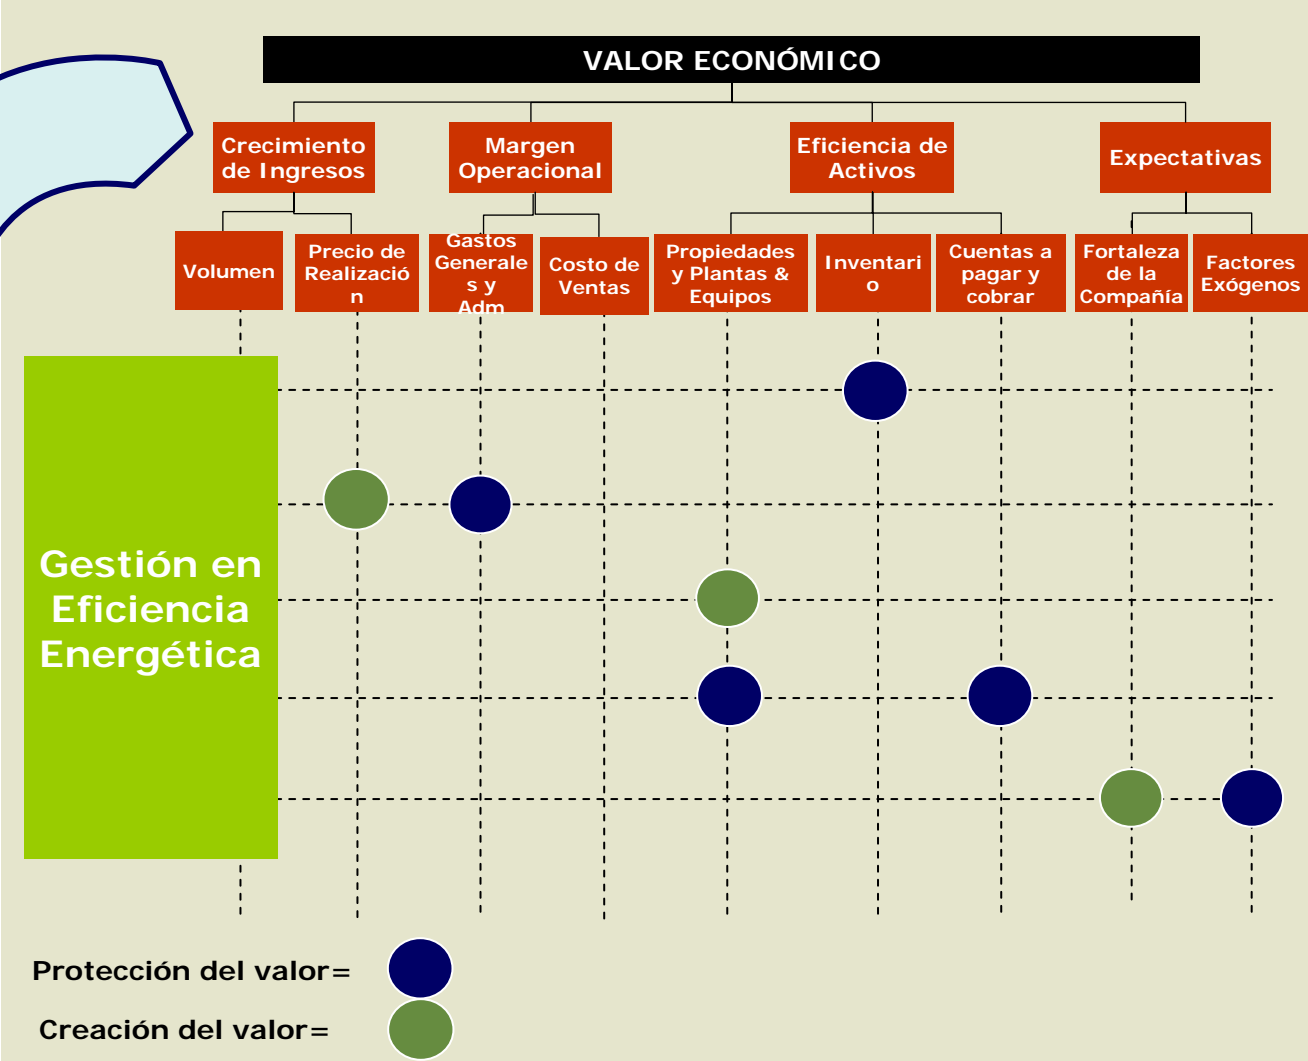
VALOR ECONÓMICO

Crecimiento de Ingresos

Margen Operacional

Eficiencia de Activos

Expectativas

Volumen

Precio de Realización

Gastos Generales y Adm

Costo de Ventas

Propiedades y Plantas & Equipos

Inventario

Cuentas a pagar y cobrar

Fortaleza de la Compañía

Factores Exógenos

Gestión en Eficiencia Energética

Protección del valor=

Creación del valor=